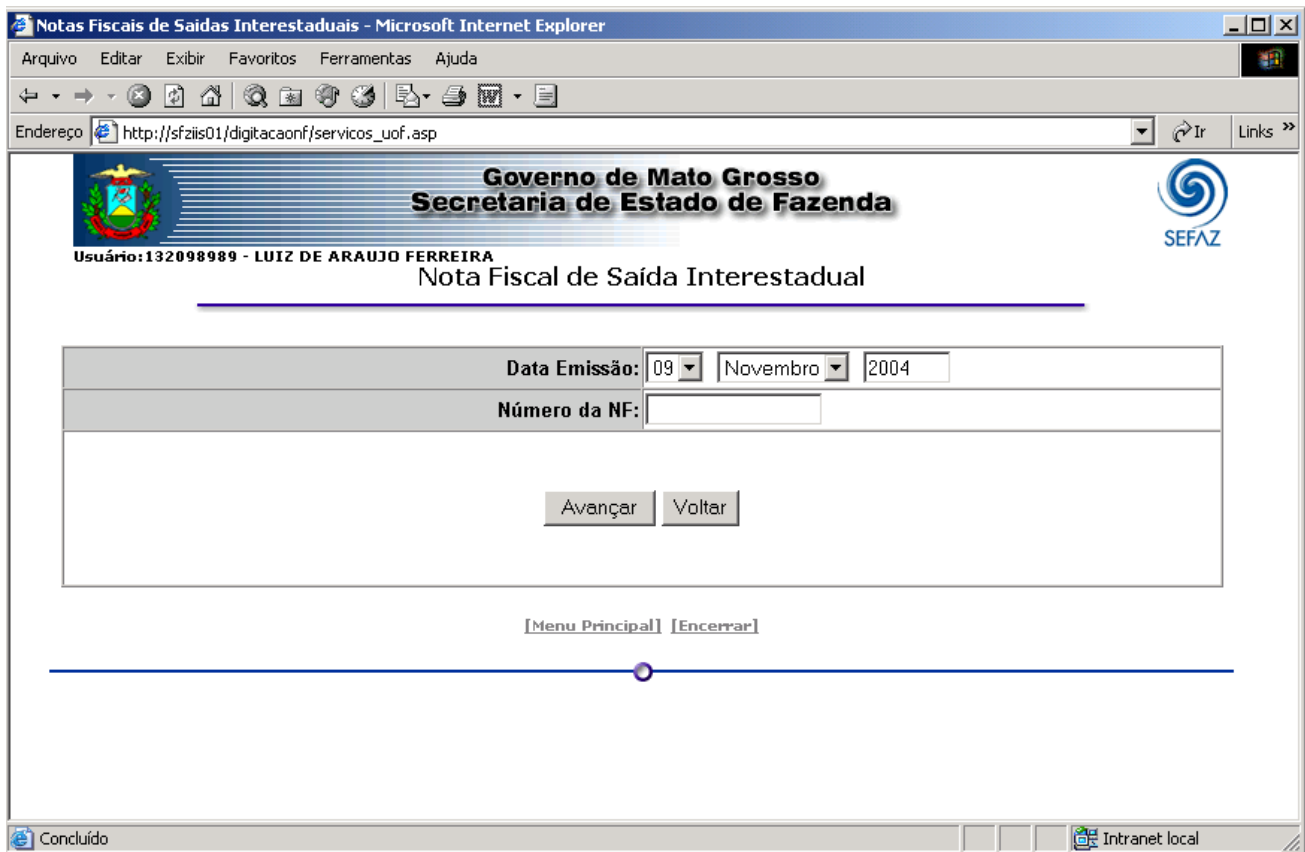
Notas Fiscais de Saidas Interestaduais - Microsoft Internet Explorer

Arquivo Editar Exibir Favoritos Ferramentas Ajuda

Endereço http://sfziis01/digitacaonf/servicos_uof.asp Ir Links »

Governo de Mato Grosso
Secretaria de Estado de Fazenda

SEFAZ

Usuário:132098989 - LUIZ DE ARAUJO FERREIRA

Nota Fiscal de Saída Interestadual

| Data Emissão: | 09 Novembro 2004 |
|---|---|
| Número da NF: | |

Avançar Voltar

[Menu Principal] [Encerrar]

Concluído Intranet local